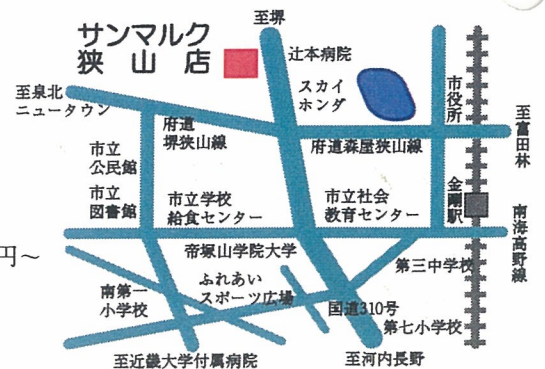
サンマルク
狭山店

至堺
辻本病院
スカイ
ホンダ
至泉北
ニュータウン
府道
堺狭山線
市役所
至富田林
府道森屋狭山線
市立
公民館
市立
図書館
市立学校
給食センター
市立社会
教育センター
金剛駅
南海高野線
円～
帝塚山学院大学
第三中学校
ふれあい
スポーツ広場
南第一
小学校
国道310号
第七小学校
至近畿大学付属病院
至河内長野